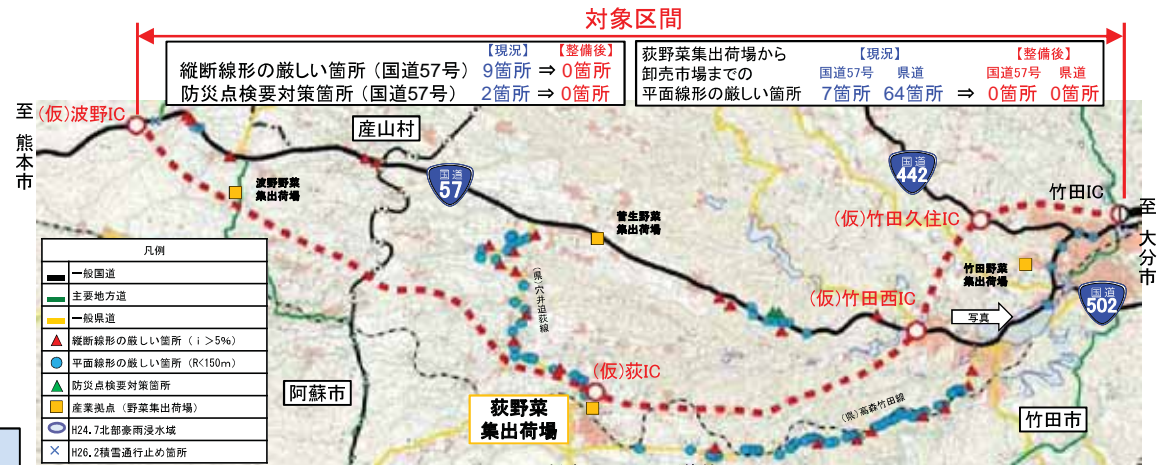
対象区間

【現況】 【整備後】
縦断線形の厳しい箇所（国道57号） 9箇所 ⇒ 0箇所
防災点検要対策箇所（国道57号） 2箇所 ⇒ 0箇所

荻野菜集出荷場から卸売市場までの平面線形の厳しい箇所
【現況】 国道57号 7箇所 県道 64箇所 ⇒ 【整備後】 国道57号 0箇所 県道 0箇所

至 熊本市

（仮）波野IC

産山村

波野野菜集出荷場

国道 57

菅生野菜集出荷場

（県）穴井迫荻線

国道 442

竹田IC

至 大分市

（仮）竹田久住IC

竹田野菜集出荷場

（仮）竹田西IC

写真

国道 502

凡例
一般国道
主要地方道
一般県道
縦断線形の厳しい箇所（ｉ＞5%）
平面線形の厳しい箇所（R<150m）
防災点検要対策箇所
産業拠点（野菜集出荷場）
H24.7北部豪雨浸水域
H26.2積雪通行止め箇所

阿蘇市

（仮）荻IC

荻野菜集出荷場

（県）高森竹田線

竹田市